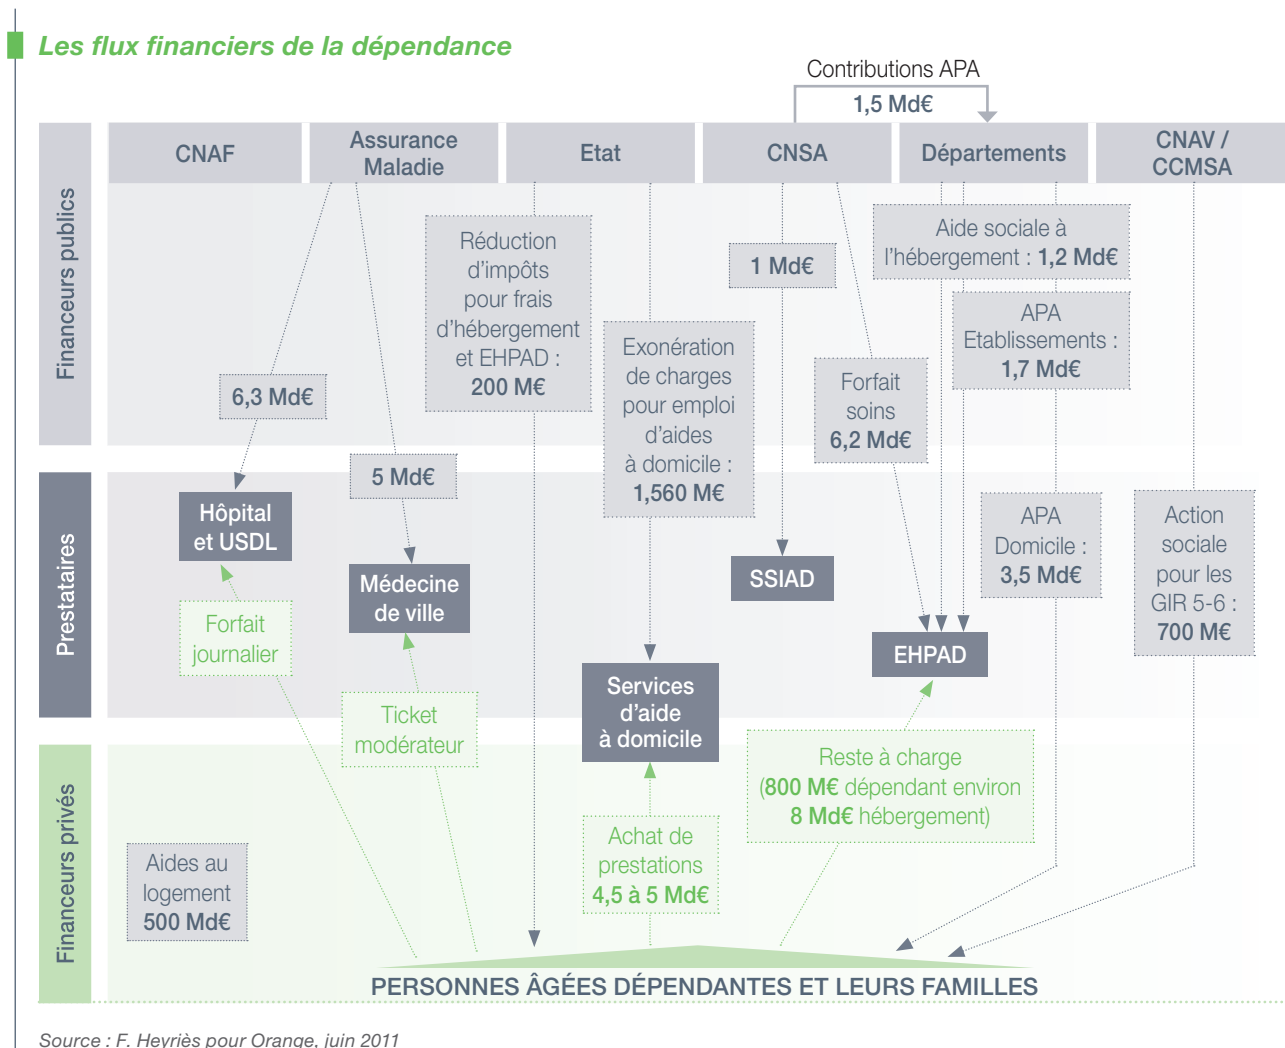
Les flux financiers de la dépendance

Contributions APA
1,5 Md€

Financeurs publics

CNAF

Assurance Maladie

Etat

CNSA

Départements

CNAV / CCMSA

Réduction d'impôts pour frais d'hébergement et EHPAD : 200 M€

1 Md€

Aide sociale à l'hébergement : 1,2 Md€

APA Etablissements : 1,7 Md€

Exonération de charges pour emploi d'aides à domicile : 1,560 M€

Forfait soins 6,2 Md€

6,3 Md€

Prestataires

5 Md€

Hôpital et USDL

Médecine de ville

SSIAD

APA Domicile : 3,5 Md€

Action sociale pour les GIR 5-6 : 700 M€

Forfait journalier

EHPAD

Ticket modérateur

Services d'aide à domicile

Reste à charge (800 M€ dépendant environ 8 Md€ hébergement)

Financeurs privés

Achat de prestations 4,5 à 5 Md€

Aides au logement 500 Md€

PERSONNES ÂGÉES DÉPENDANTES ET LEURS FAMILLES

Source : F. Heyriès pour Orange, juin 2011